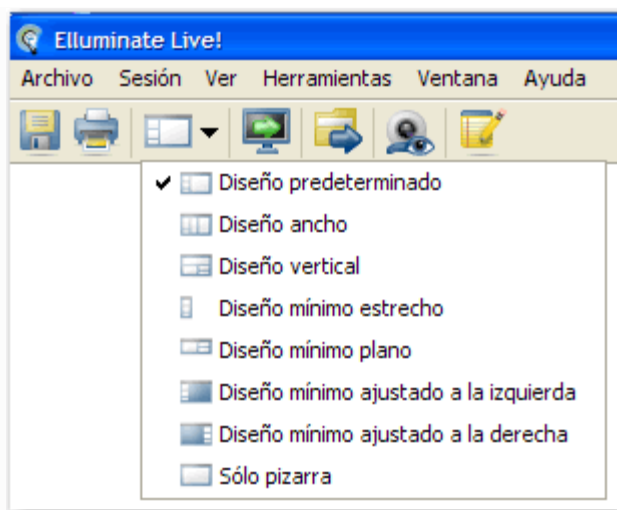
Elluminate Live!

Archivo Sesión Ver Herramientas Ventana Ayuda

✔ Diseño predeterminado
Diseño ancho
Diseño vertical
Diseño mínimo estrecho
Diseño mínimo plano
Diseño mínimo ajustado a la izquierda
Diseño mínimo ajustado a la derecha
Sólo pizarra